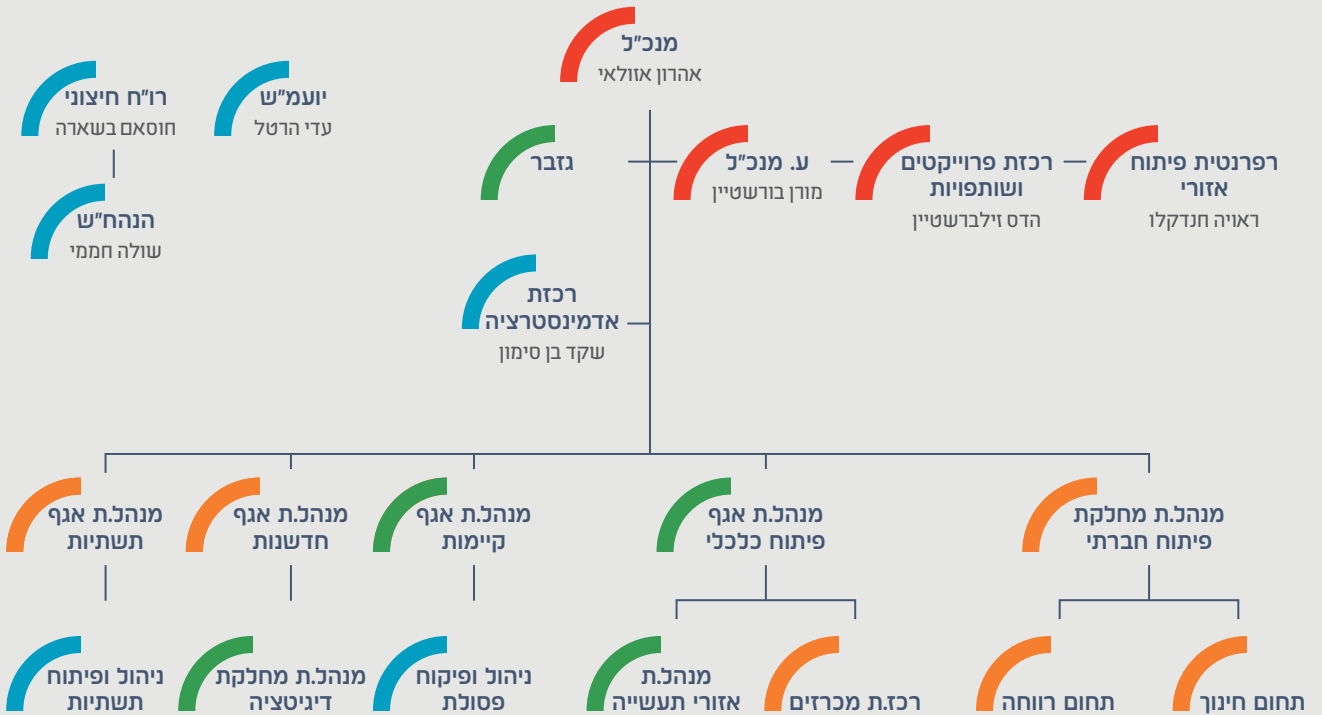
מנכ"ל
אהרון אזולאי

יועמ"ש
עדי הרטל

רו"ח חיצוני
חוסאם בשארה

הנהח"ש
שולה חממי

גזבר

ע. מנכ"ל
מורן בורשטיין

רכזת פרוייקטים ושותפויות
הדס זילברשטיין

רפרנטית פיתוח אזורי
ראויה חנדקלו

רכזת אדמינסטרציה
שקד בן סימון

מנהל.ת מחלקת פיתוח חברתי

מנהל.ת אגף פיתוח כלכלי

מנהל.ת אגף קיימות

מנהל.ת אגף חדשנות

מנהל.ת אגף תשתיות

תחום חינוך

תחום רווחה

רכז.ת מכרזים

מנהל.ת אזורי תעשייה

ניהול ופיקוח פסולת

מנהל.ת מחלקת דיגיטציה

ניהול ופיתוח תשתיות